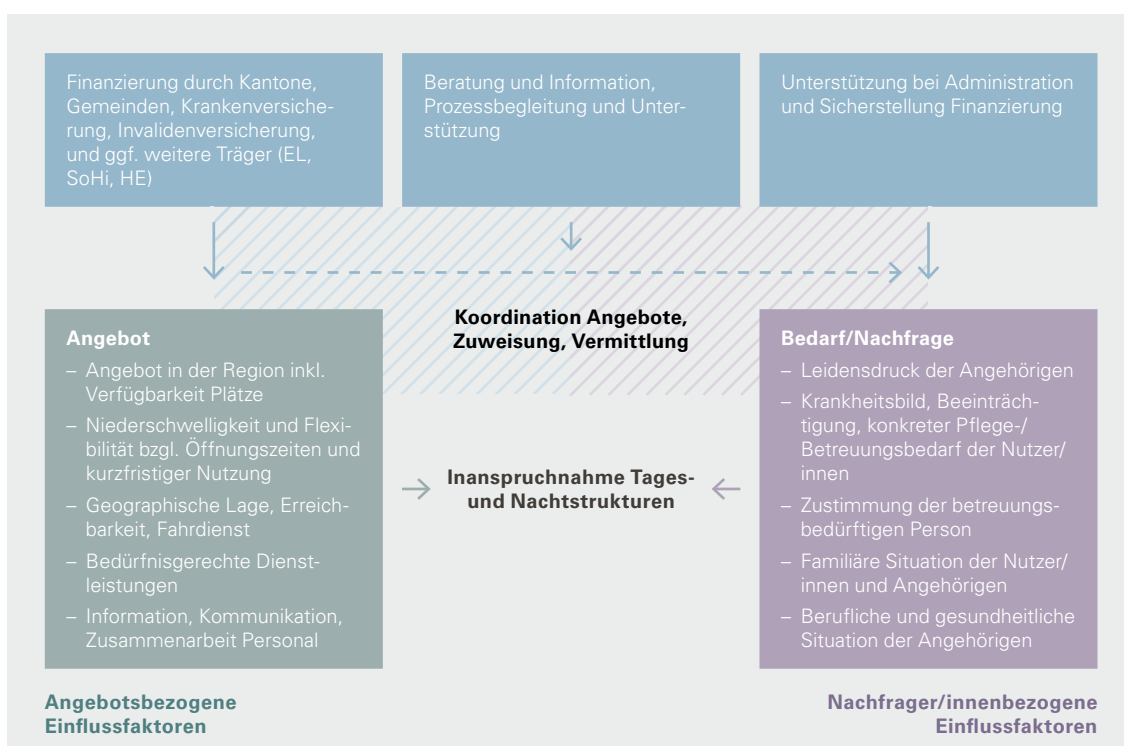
Finanzierung durch Kantone, Gemeinden, Krankenversicherung, Invalidenversicherung, und ggf. weitere Träger (EL, SoHi, HE)

Beratung und Information, Prozessbegleitung und Unterstützung

Unterstützung bei Administration und Sicherstellung Finanzierung

Koordination Angebote, Zuweisung, Vermittlung

Angebot
– Angebot in der Region inkl. Verfügbarkeit Plätze
– Niederschwelligkeit und Flexibilität bzgl. Öffnungszeiten und kurzfristiger Nutzung
– Geographische Lage, Erreichbarkeit, Fahrdienst
– Bedürfnisgerechte Dienstleistungen
– Information, Kommunikation, Zusammenarbeit Personal

Inanspruchnahme Tages- und Nachtstrukturen

Bedarf/Nachfrage
– Leidensdruck der Angehörigen
– Krankheitsbild, Beeinträchtigung, konkreter Pflege-/ Betreuungsbedarf der Nutzer/innen
– Zustimmung der betreuungsbedürftigen Person
– Familiäre Situation der Nutzer/innen und Angehörigen
– Berufliche und gesundheitliche Situation der Angehörigen

Angebotsbezogene Einflussfaktoren

Nachfrager/innenbezogene Einflussfaktoren